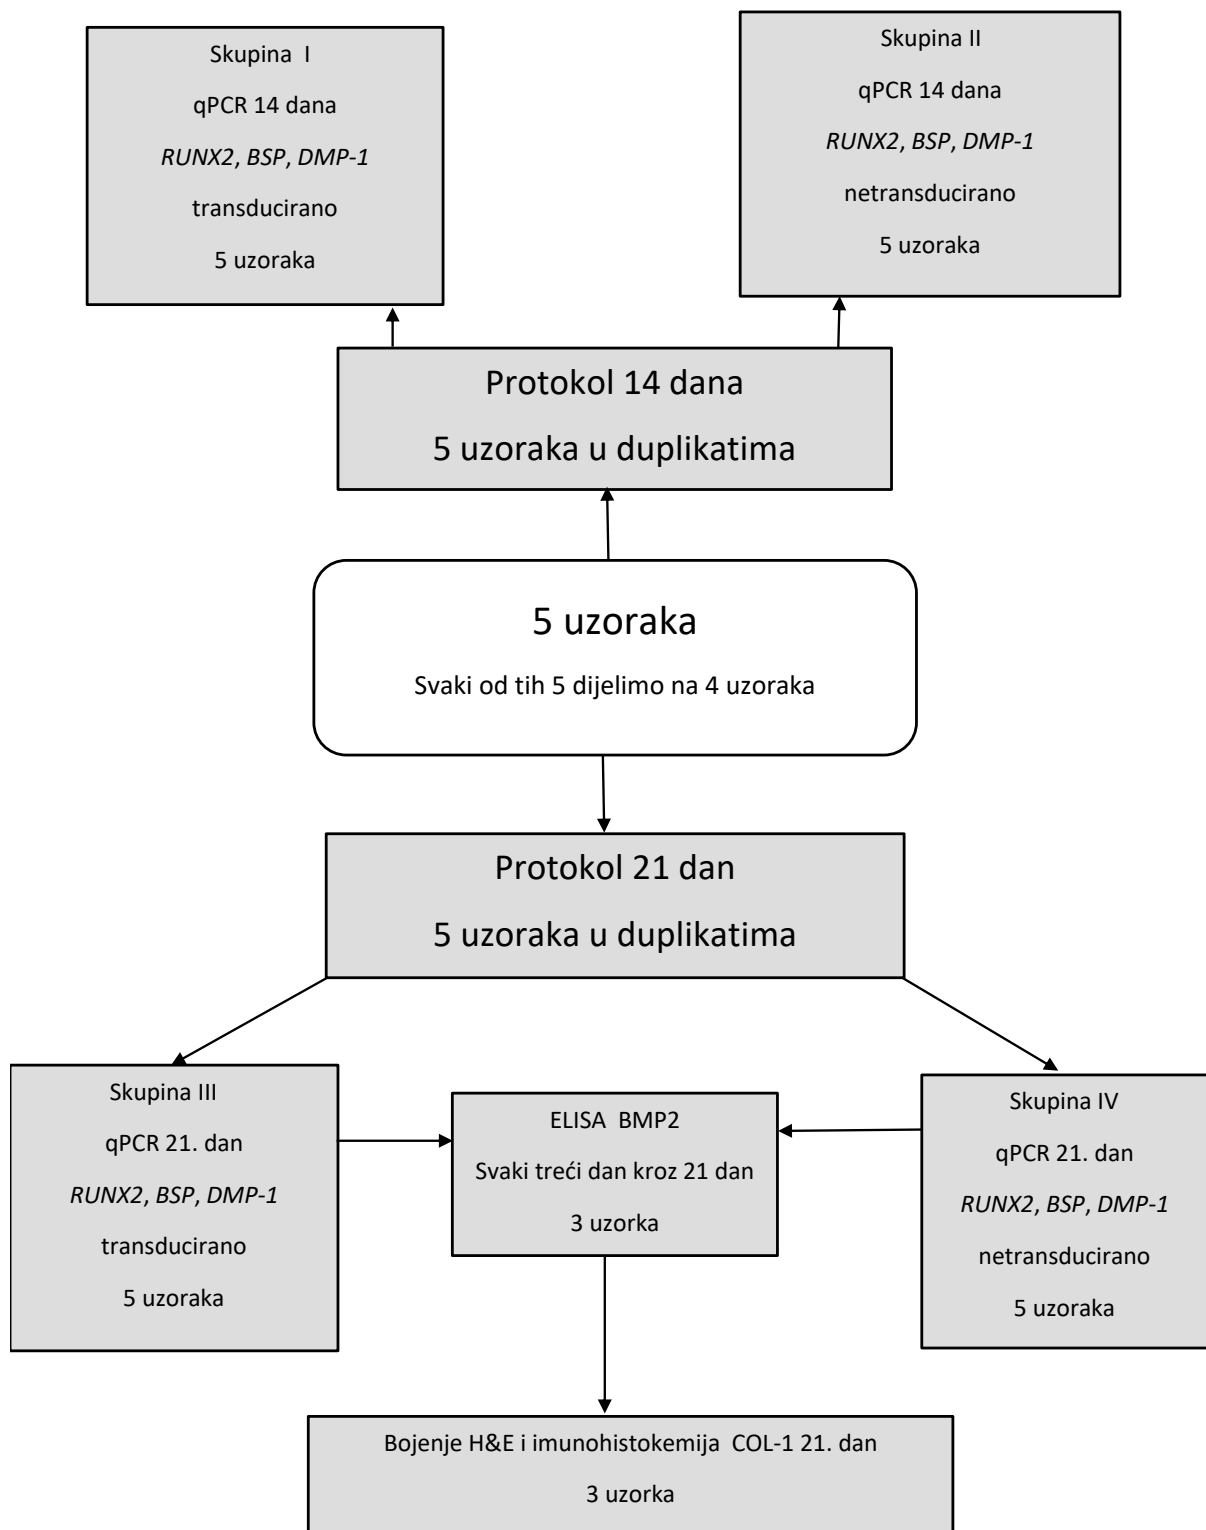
Skupina I
qPCR 14 dana
RUNX2, BSP, DMP-1
transducirano
5 uzoraka

Skupina II
qPCR 14 dana
RUNX2, BSP, DMP-1
netransducirano
5 uzoraka

Protokol 14 dana
5 uzoraka u duplikatima

5 uzoraka
Svaki od tih 5 dijelimo na 4 uzoraka

Protokol 21 dan
5 uzoraka u duplikatima

Skupina III
qPCR 21. dan
RUNX2, BSP, DMP-1
transducirano
5 uzoraka

ELISA BMP2
Svaki treći dan kroz 21 dan
3 uzorka

Skupina IV
qPCR 21. dan
RUNX2, BSP, DMP-1
netransducirano
5 uzoraka

Bojenje H&E i imunohistokemija COL-1 21. dan
3 uzorka